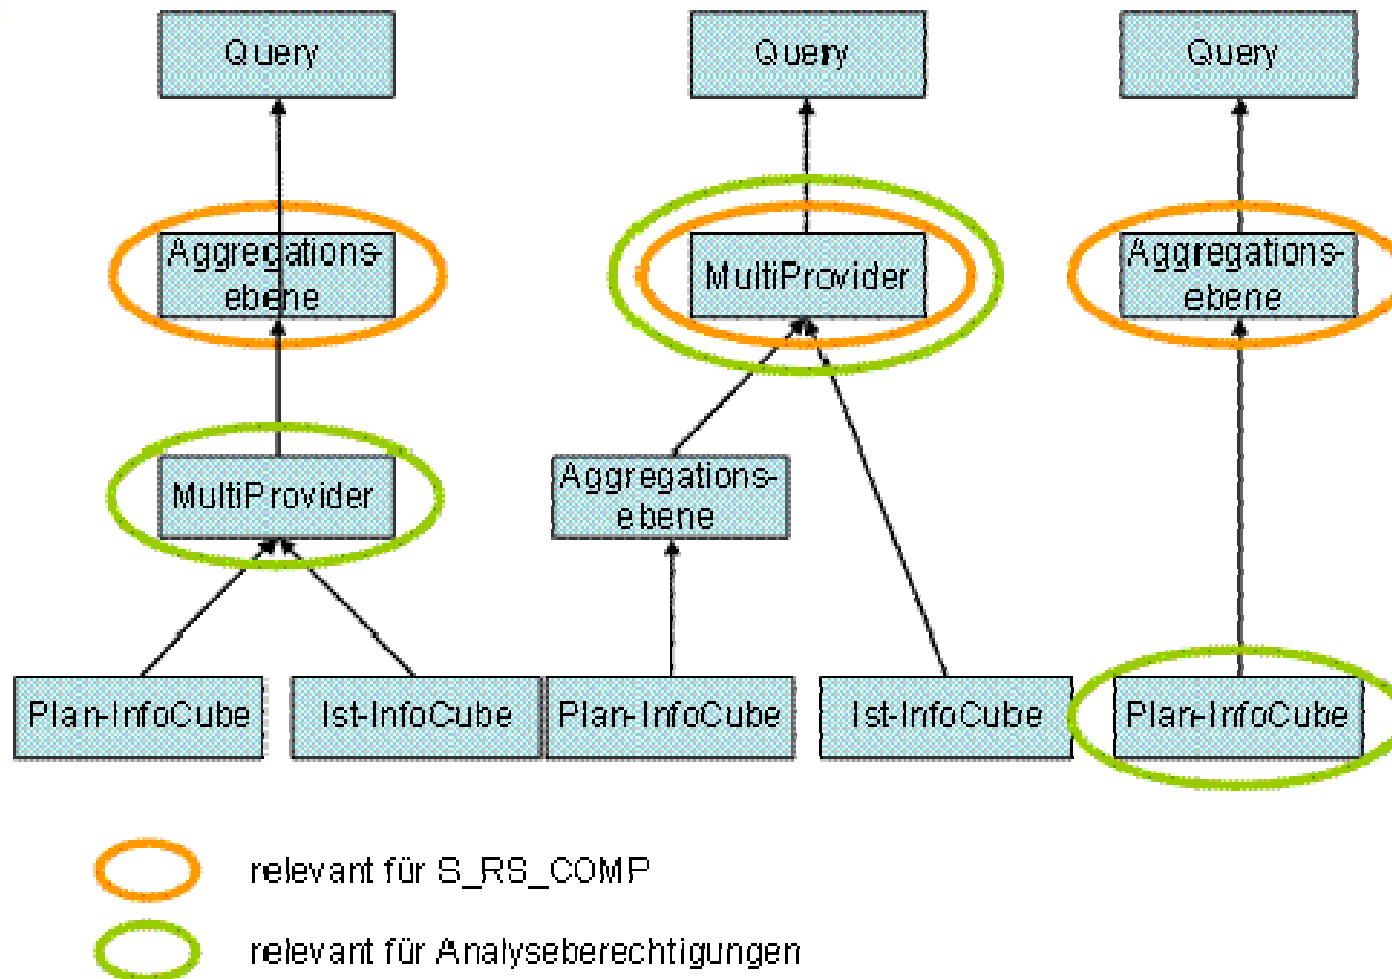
Query

Aggregationsebene

MultiProvider

Plan-InfoCube

Ist-InfoCube

Query

MultiProvider

Aggregationsebene

Plan-InfoCube

Ist-InfoCube

Query

Aggregationsebene

Plan-InfoCube

relevant für S_RS_COMP

relevant für Analyseberechtigungen